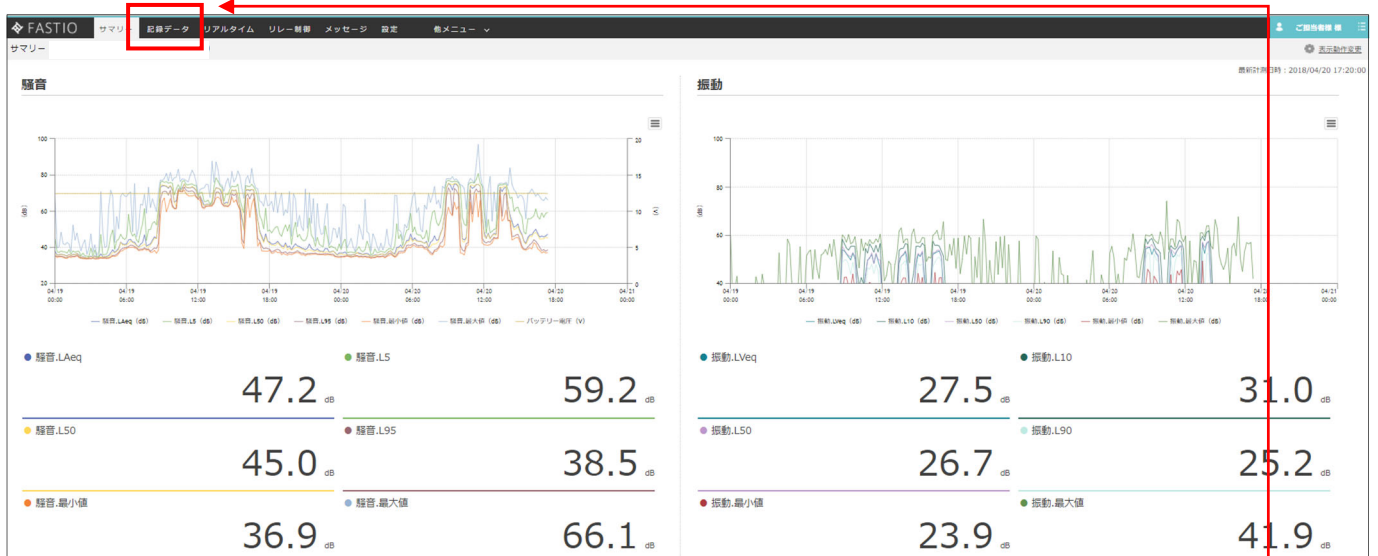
FASTIO サマリー 記録データ リアルタイム リレー制御 メッセージ 設定 他メニュー ご担当者様 様

サマリー

表示動作変更

最新計測日時：2018/04/20 17:20:00

騒音

100 80 60 40 20

dB

20 15 10 5 0

(V)

04/19 00:00 04/19 06:00 04/19 12:00 04/19 18:00 04/20 00:00 04/20 06:00 04/20 12:00 04/20 18:00 04/21 00:00

騒音.LAeq (dB) 騒音.L5 (dB) 騒音.L50 (dB) 騒音.L95 (dB) 騒音.最小値 (dB) 騒音.最大値 (dB) バッテリー電圧 (V)

● 騒音.LAeq
47.2 dB

● 騒音.L5
59.2 dB

● 騒音.L50
45.0 dB

● 騒音.L95
38.5 dB

● 騒音.最小値
36.9 dB

● 騒音.最大値
66.1 dB

振動

100 80 60 40

dB

04/19 00:00 04/19 06:00 04/19 12:00 04/19 18:00 04/20 00:00 04/20 06:00 04/20 12:00 04/20 18:00 04/21 00:00

振動.LVeq (dB) 振動.L10 (dB) 振動.L50 (dB) 振動.L90 (dB) 振動.最小値 (dB) 振動.最大値 (dB)

● 振動.LVeq
27.5 dB

● 振動.L10
31.0 dB

● 振動.L50
26.7 dB

● 振動.L90
25.2 dB

● 振動.最小値
23.9 dB

● 振動.最大値
41.9 dB